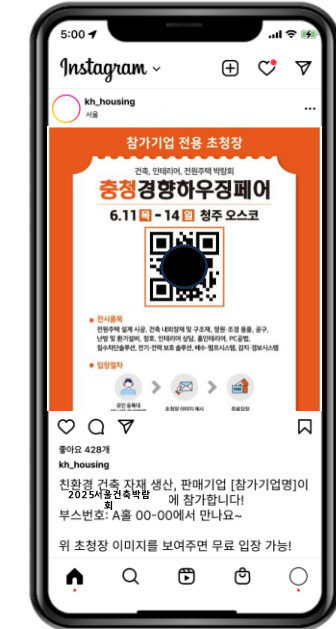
5:00

Instagram

kh_housing
서울

참가기업 전용 초청장

건축, 인테리어, 전원주택 박람회

충청경향하우징페어

6.11 목 - 14 일 청주 오스코

전시품목

전원주택 설계 시공, 건축 내외장재 및 구조재, 정원·조경 용품, 공구, 난방 및 환기설비, 창호, 인테리어 상담, 홈인테리어, PC공법, 접수처/관솔루션, 전기·전력 보호 솔루션, 에너·캠프시스템, 감지·경보시스템

입장절차

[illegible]

초청장 이미지 제시

무료입장

좋아요 428개

kh_housing

친환경 건축 자재 생산, 판매기업 [참가기업명]이 2025서울건축박람회 에 참가합니다!
부스번호: A홀 00-00에서 만나요~

위 초청장 이미지를 보여주면 무료 입장 가능!